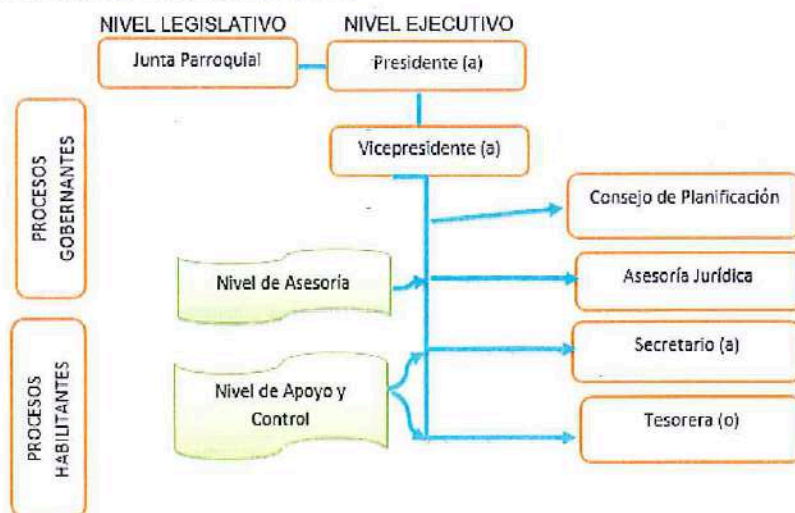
NIVEL LEGISLATIVO

NIVEL EJECUTIVO

Junta Parroquial

Presidente (a)

Vicepresidente (a)

PROCESOS GOBERNANTES

Consejo de Planificación

Nivel de Asesoria

Asesoría Jurídica

PROCESOS HABILITANTES

Nivel de Apoyo y Control

Secretario (a)

Tesorera (o)